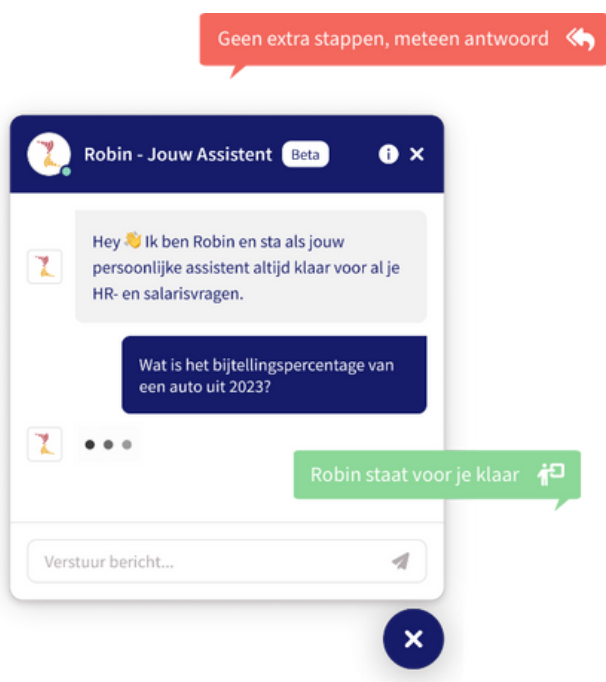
Geen extra stappen, meteen antwoord

Robin - Jouw Assistent Beta

Hey 👋 Ik ben Robin en sta als jouw persoonlijke assistent altijd klaar voor al je HR- en salarisvragen.

Wat is het bijtellingspercentage van een auto uit 2023?

Robin staat voor je klaar

Verstuur bericht...